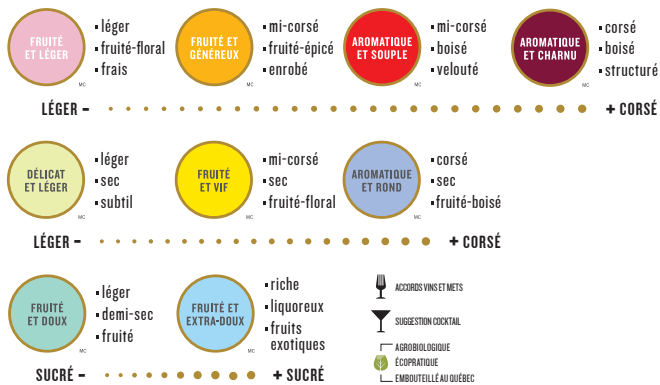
FRUITÉ ET LÉGER MC
- léger
- fruité-floral
- frais

FRUITÉ ET GÉNÉREUX MC
- mi-corsé
- fruité-épicé
- enrobé

AROMATIQUE ET SOUPLE MC
- mi-corsé
- boisé
- velouté

AROMATIQUE ET CHARNU MC
- corsé
- boisé
- structuré

LÉGER – + CORSÉ

DÉLICAT ET LÉGER MC
- léger
- sec
- subtil

FRUITÉ ET VIF MC
- mi-corsé
- sec
- fruité-floral

AROMATIQUE ET ROND MC
- corsé
- sec
- fruité-boisé

LÉGER – + CORSÉ

FRUITÉ ET DOUX MC
- léger
- demi-sec
- fruité

FRUITÉ ET EXTRA-DOUX MC
- riche
- liquoreux
- fruits exotiques

SUCRÉ – + SUCRÉ

ACCORDS VINS ET METS

SUGGESTION COCKTAIL

AGROBIOLOGIQUE
ÉCOPRATIQUE
EMBOUTEILLÉ AU QUÉBEC